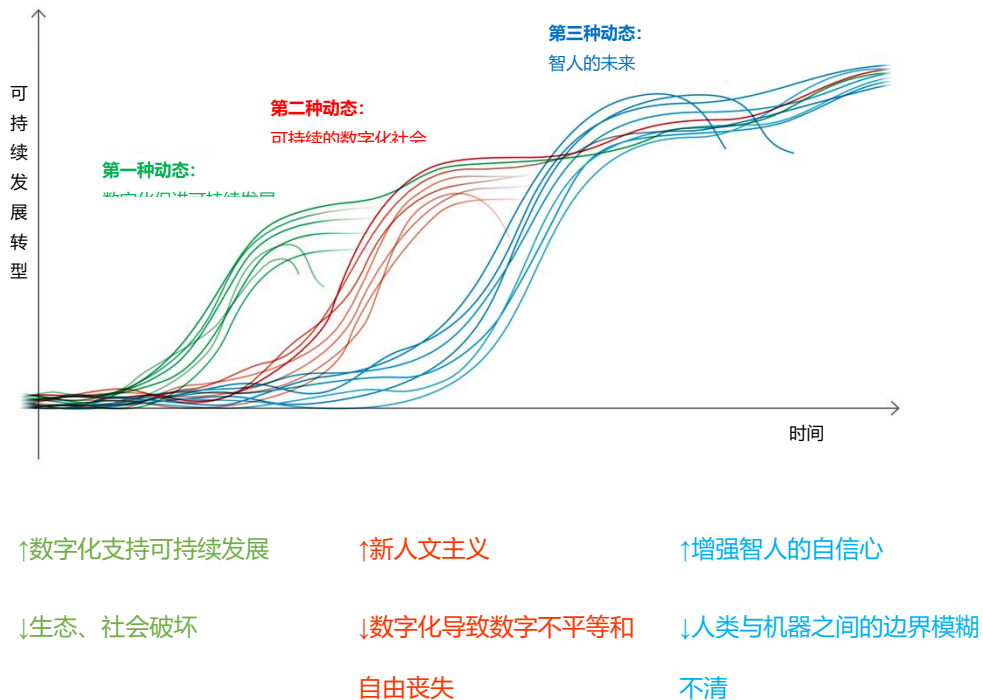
可持续发展转型

第一种动态：
数字化促进可持续发展

第二种动态：
可持续的数字化社会

第三种动态：
智人的未来

时间

↑数字化支持可持续发展

↓生态、社会破坏

↑新人文主义

↓数字化导致数字不平等和自由丧失

↑增强智人的自信心

↓人类与机器之间的边界模糊不清